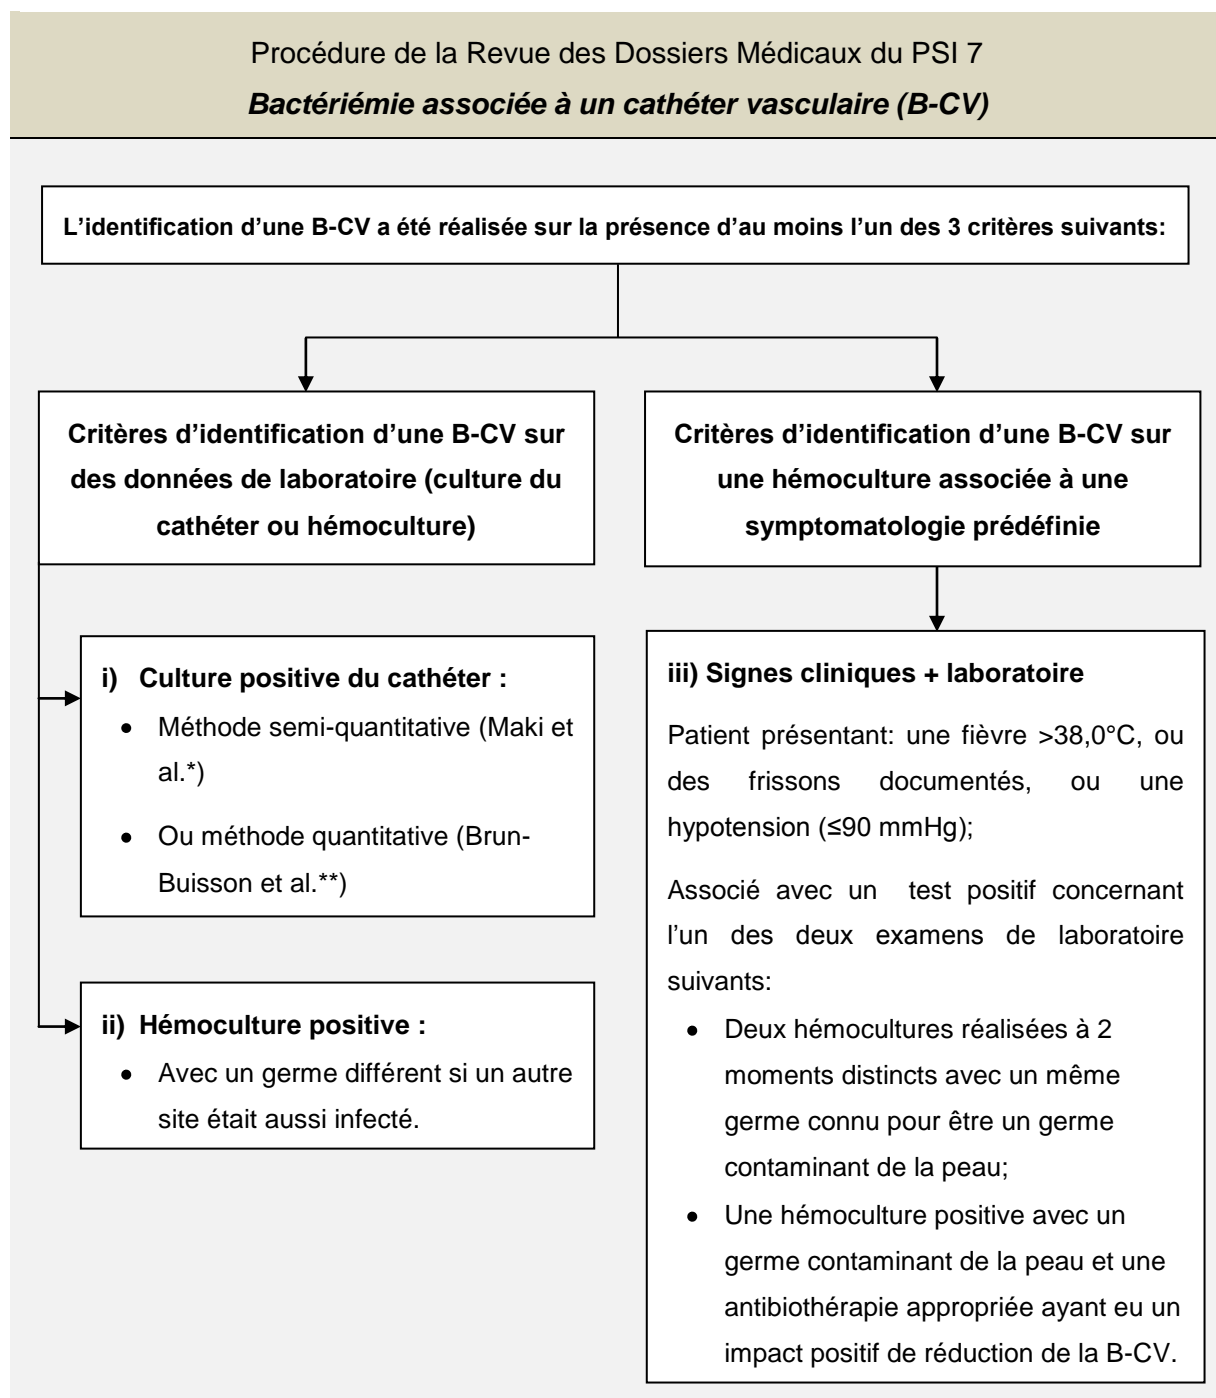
Procédure de la Revue des Dossiers Médicaux du PSI 7
***Bactériémie associée à un cathéter vasculaire (B-CV)***

**L'identification d'une B-CV a été réalisée sur la présence d'au moins l'un des 3 critères suivants:**

**Critères d'identification d'une B-CV sur des données de laboratoire (culture du cathéter ou hémoculture)**

**i) Culture positive du cathéter :**
- Méthode semi-quantitative (Maki et al.*)
- Ou méthode quantitative (Brun-Buisson et al.**)

**ii) Hémoculture positive :**
- Avec un germe différent si un autre site était aussi infecté.

**Critères d'identification d'une B-CV sur une hémoculture associée à une symptomatologie prédéfinie**

**iii) Signes cliniques + laboratoire**

Patient présentant: une fièvre >38,0°C, ou des frissons documentés, ou une hypotension (≤90 mmHg);

Associé avec un test positif concernant l'un des deux examens de laboratoire suivants:
- Deux hémocultures réalisées à 2 moments distincts avec un même germe connu pour être un germe contaminant de la peau;
- Une hémoculture positive avec un germe contaminant de la peau et une antibiothérapie appropriée ayant eu un impact positif de réduction de la B-CV.